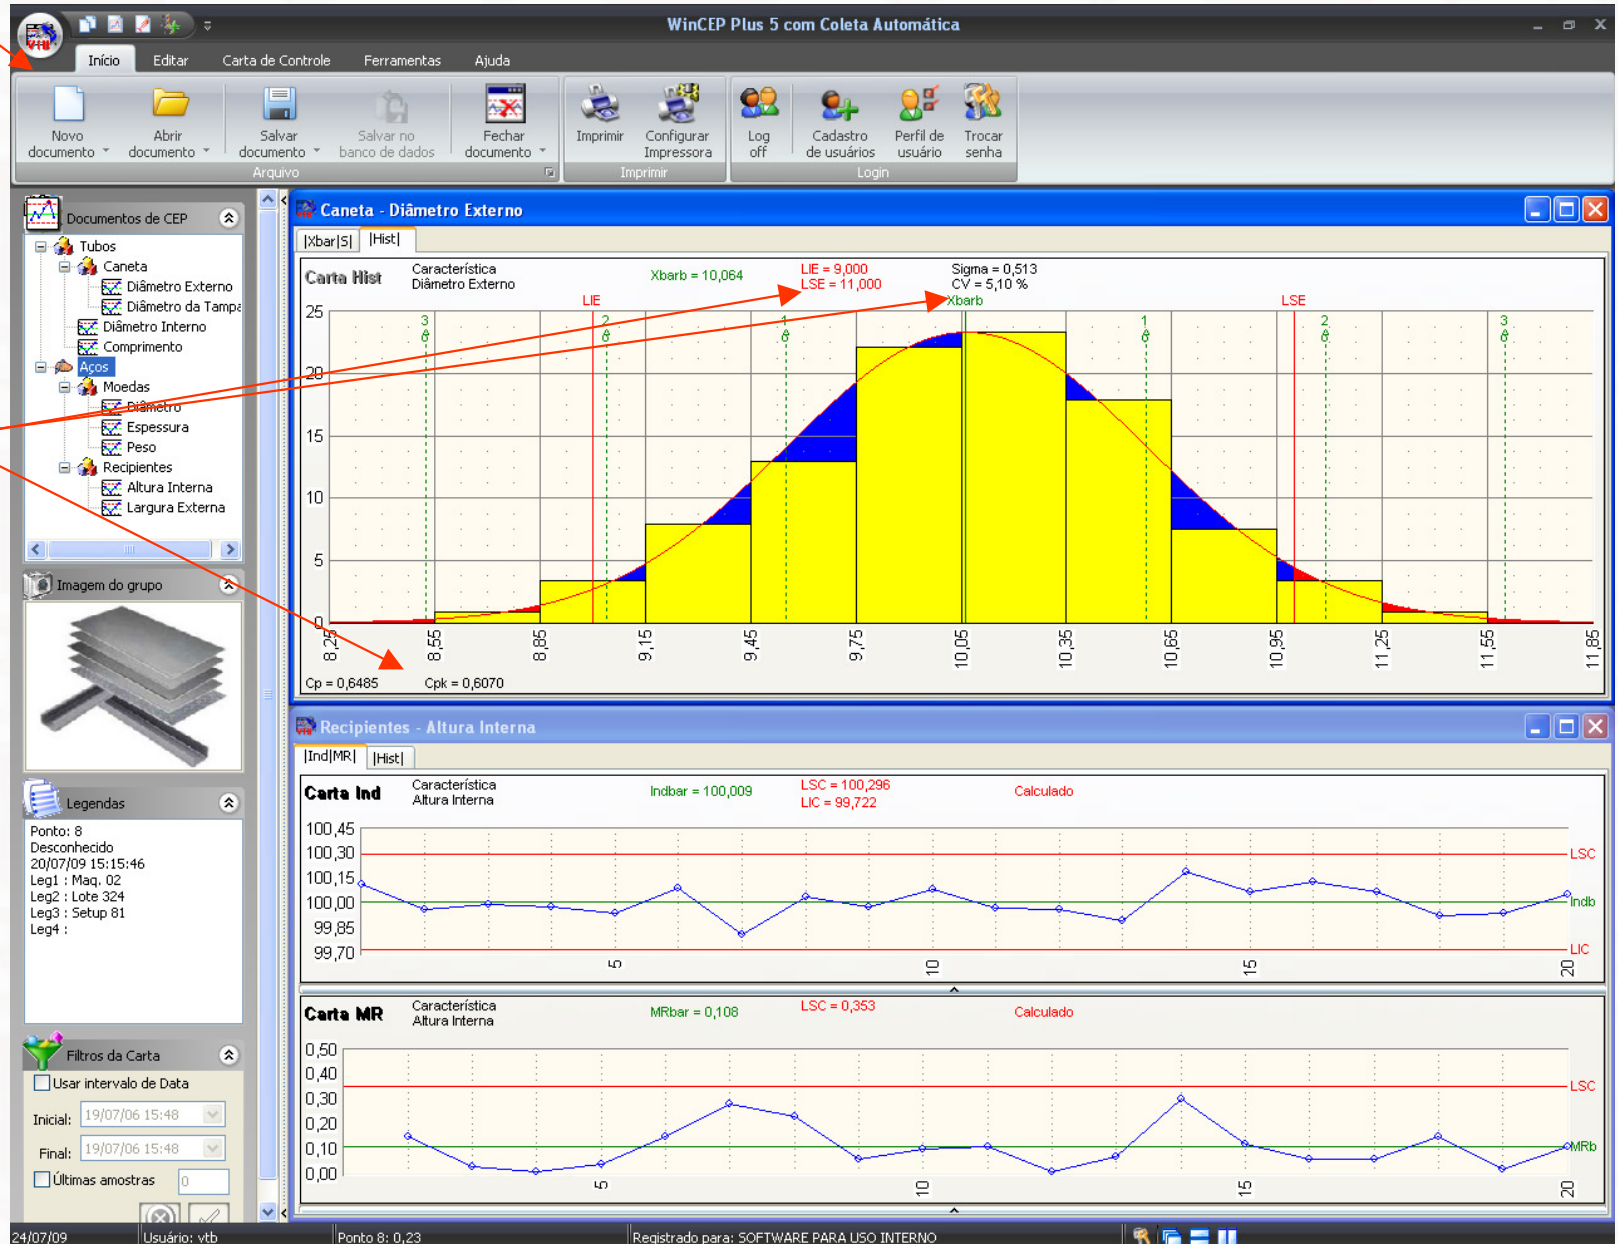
WinCEP Plus 5 com Coleta Automática

Início Editar Carta de Controle Ferramentas Ajuda

Novo documento
Abrir documento
Salvar documento
Salvar no banco de dados
Fechar documento
Arquivo
Imprimir
Configurar Impressora
Imprimir
Log off
Cadastro de usuários
Perfil de usuário
Trocar senha
Login

Documentos de CEP
Tubos
Caneta
Diâmetro Externo
Diâmetro da Tampa
Diâmetro Interno
Comprimento
Aços
Moedas
Diâmetro
Espessura
Peso
Recipientes
Altura Interna
Largura Externa

Imagem do grupo

Legendas
Ponto: 8
Desconhecido
20/07/09 15:15:46
Leg1 : Maq. 02
Leg2 : Lote 324
Leg3 : Setup 81
Leg4 :

Filtros da Carta
Usar intervalo de Data
Inicial: 19/07/06 15:48
Final: 19/07/06 15:48
Últimas amostras 0

Caneta - Diâmetro Externo
|Xbar|S| |Hist|
Carta Hist Característica Diâmetro Externo Xbarb = 10,064 LIE = 9,000 LSE = 11,000 Sigma = 0,513 CV = 5,10 %
LIE Xbarb LSE
3 2 1 1 2 3
25 20 15 10 5 0
8,25 8,55 8,85 9,15 9,45 9,75 10,05 10,35 10,65 10,95 11,25 11,55 11,85
Cp = 0,6485 Cpk = 0,6070

Recipientes - Altura Interna
|Ind|MR| |Hist|
Carta Ind Característica Altura Interna Indbar = 100,009 LSC = 100,296 LIC = 99,722 Calculado
100,45 100,30 100,15 100,00 99,85 99,70
LSC Indb LIC
5 10 15 20

Carta MR Característica Altura Interna MRbar = 0,108 LSC = 0,353 Calculado
0,50 0,40 0,30 0,20 0,10 0,00
LSC MRb
5 10 15 20

24/07/09 Usuário: vtb Ponto 8: 0,23 Registrado para: SOFTWARE PARA USO INTERNO